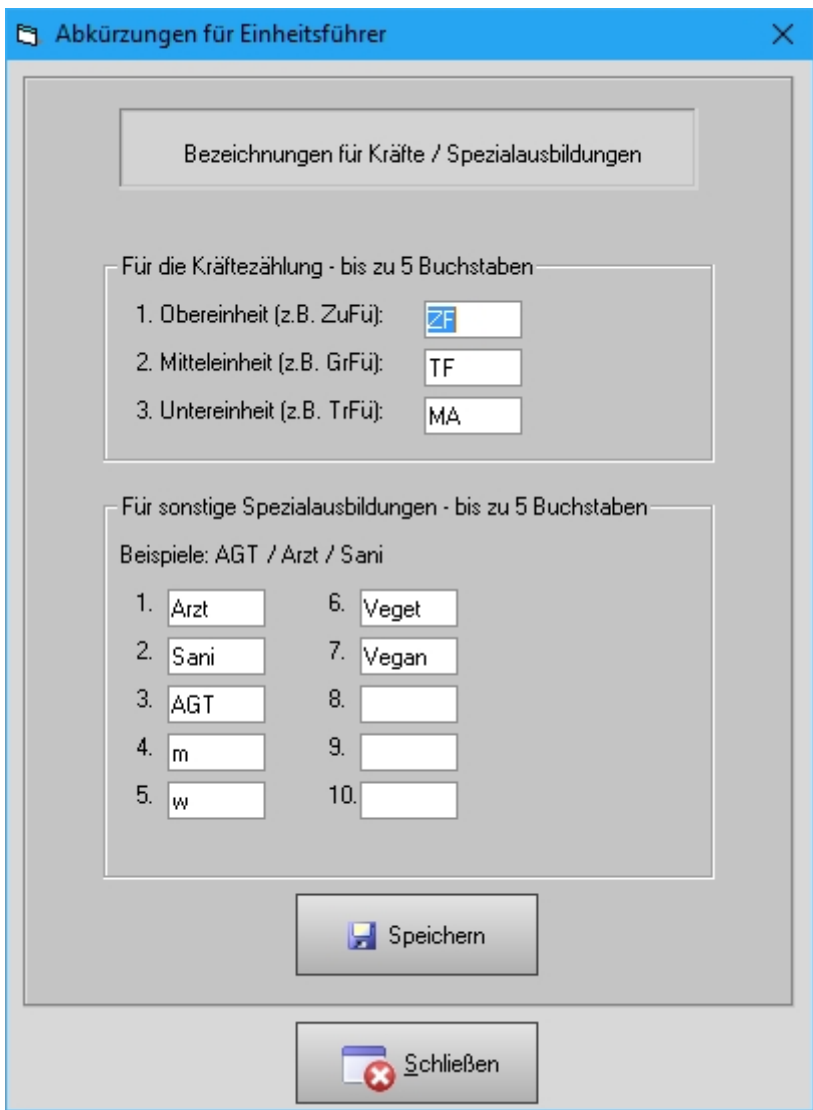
Abkürzungen für Einheitsführer

Bezeichnungen für Kräfte / Spezialausbildungen

Für die Kräftezählung - bis zu 5 Buchstaben

1. Obereinheit (z.B. ZuFü): ZF
2. Mitteleinheit (z.B. GrFü): TF
3. Untereinheit (z.B. TrFü): MA

Für sonstige Spezialausbildungen - bis zu 5 Buchstaben

Beispiele: AGT / Arzt / Sani

1. Arzt
2. Sani
3. AGT
4. m
5. w
6. Veget
7. Vegan
8.
9.
10.

Speichern

Schließen